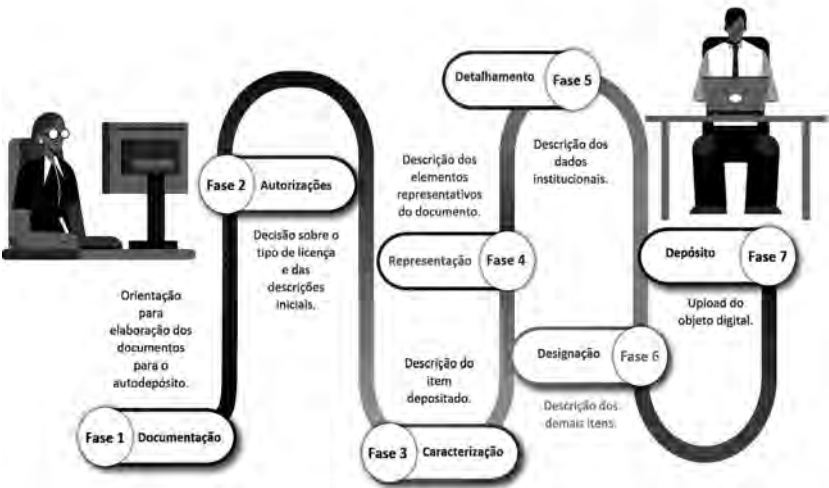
Orientação para elaboração dos documentos para o autodepósito.

Fase 1 Documentação

Fase 2 Autorizações

Decisão sobre o tipo de licença e das descrições iniciais.

Fase 3 Caracterização

Descrição do item depositado.

Representação Fase 4

Descrição dos elementos representativos do documento.

Detalhamento Fase 5

Descrição dos dados institucionais.

Designação Fase 6

Descrição dos demais itens.

Depósito Fase 7

Upload do objeto digital.